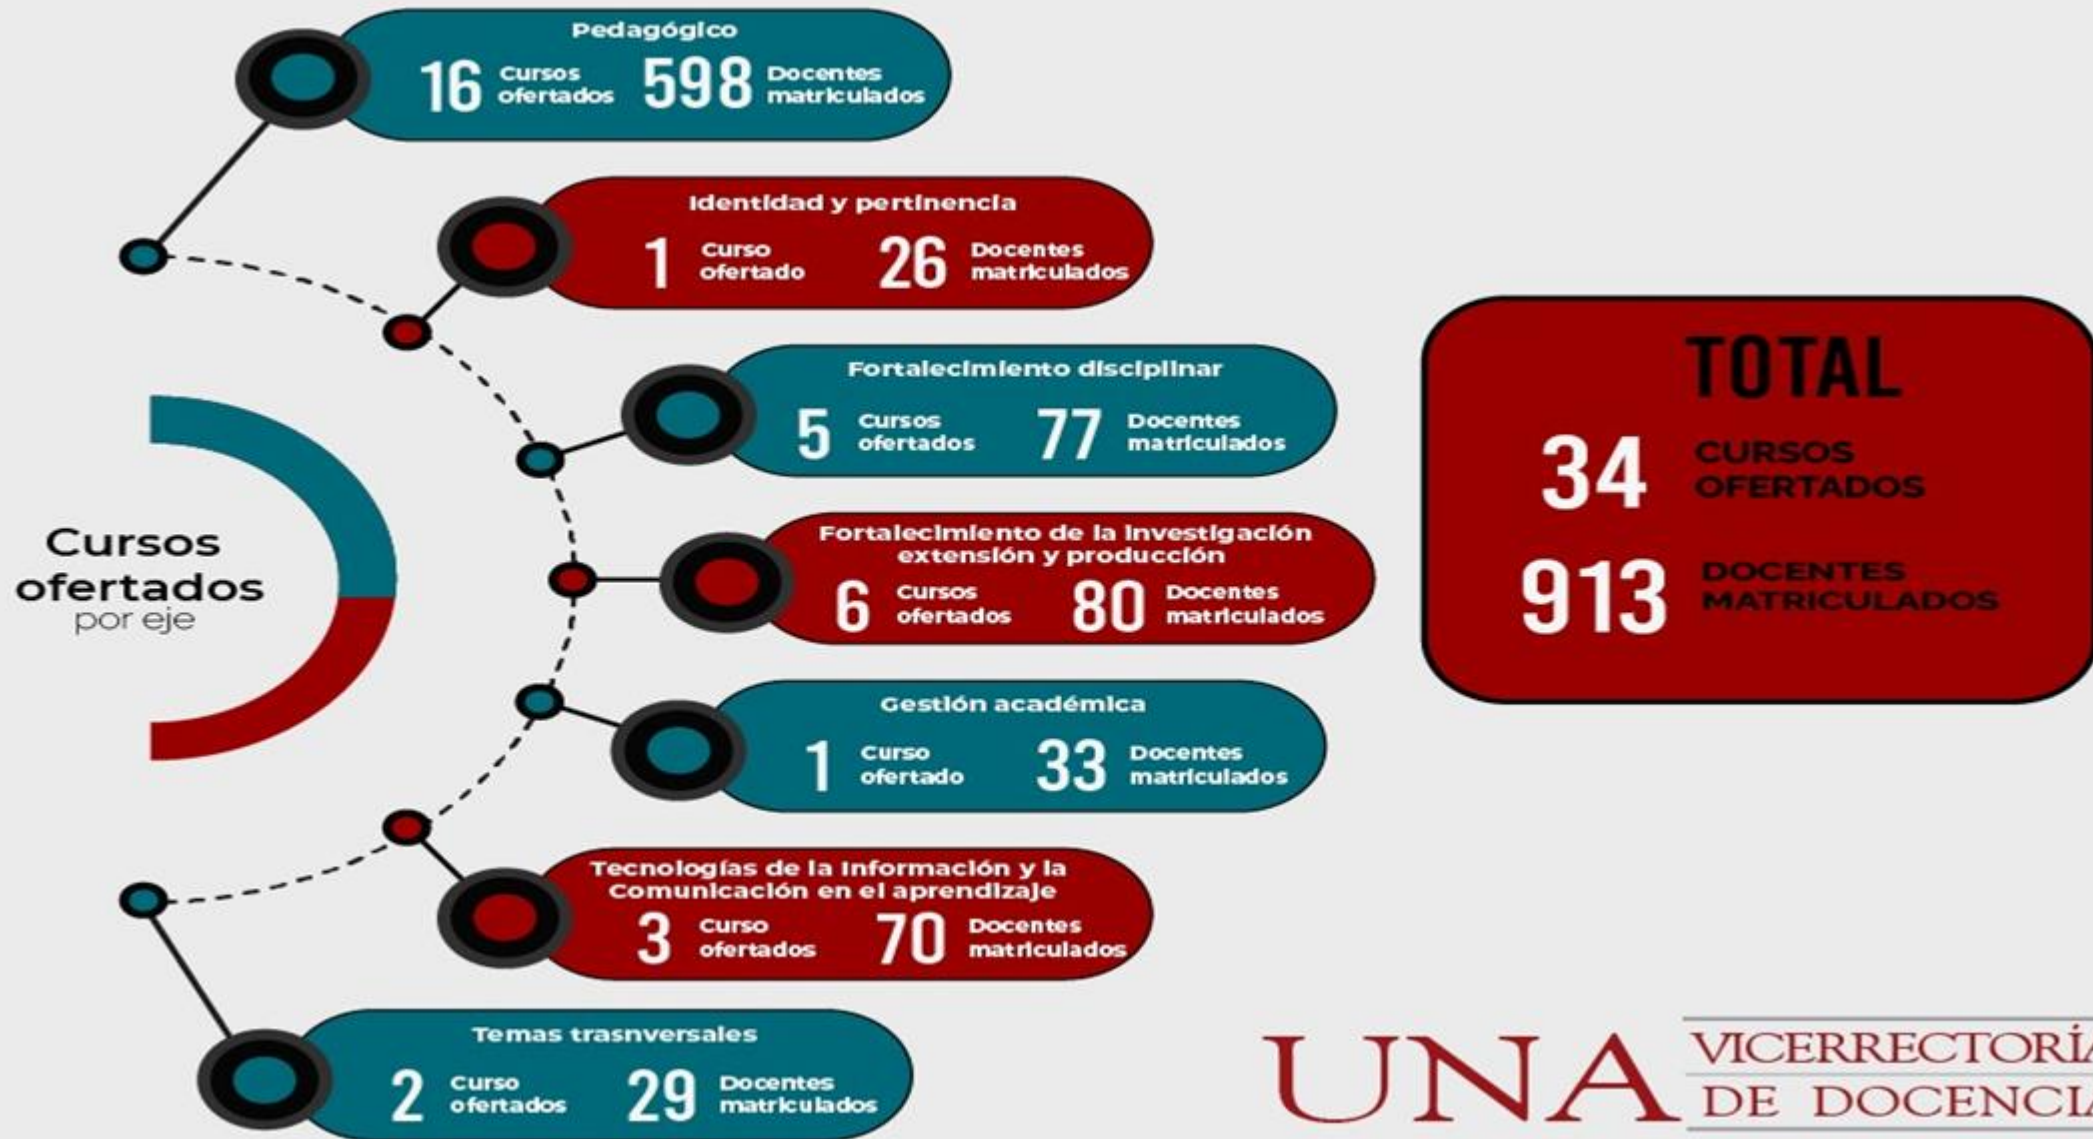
Cursos ofertados por eje

Pedagógico
16 Cursos ofertados 598 Docentes matriculados

Identidad y pertinencia
1 Curso ofertado 26 Docentes matriculados

Fortalecimiento disciplinar
5 Cursos ofertados 77 Docentes matriculados

Fortalecimiento de la investigación extensión y producción
6 Cursos ofertados 80 Docentes matriculados

Gestión académica
1 Curso ofertado 33 Docentes matriculados

Tecnologías de la Información y la Comunicación en el aprendizaje
3 Curso ofertados 70 Docentes matriculados

Temas trasnversales
2 Curso ofertados 29 Docentes matriculados

TOTAL
34 CURSOS OFERTADOS
913 DOCENTES MATRICULADOS

UNA VICERRECTORÍA DE DOCENCIA